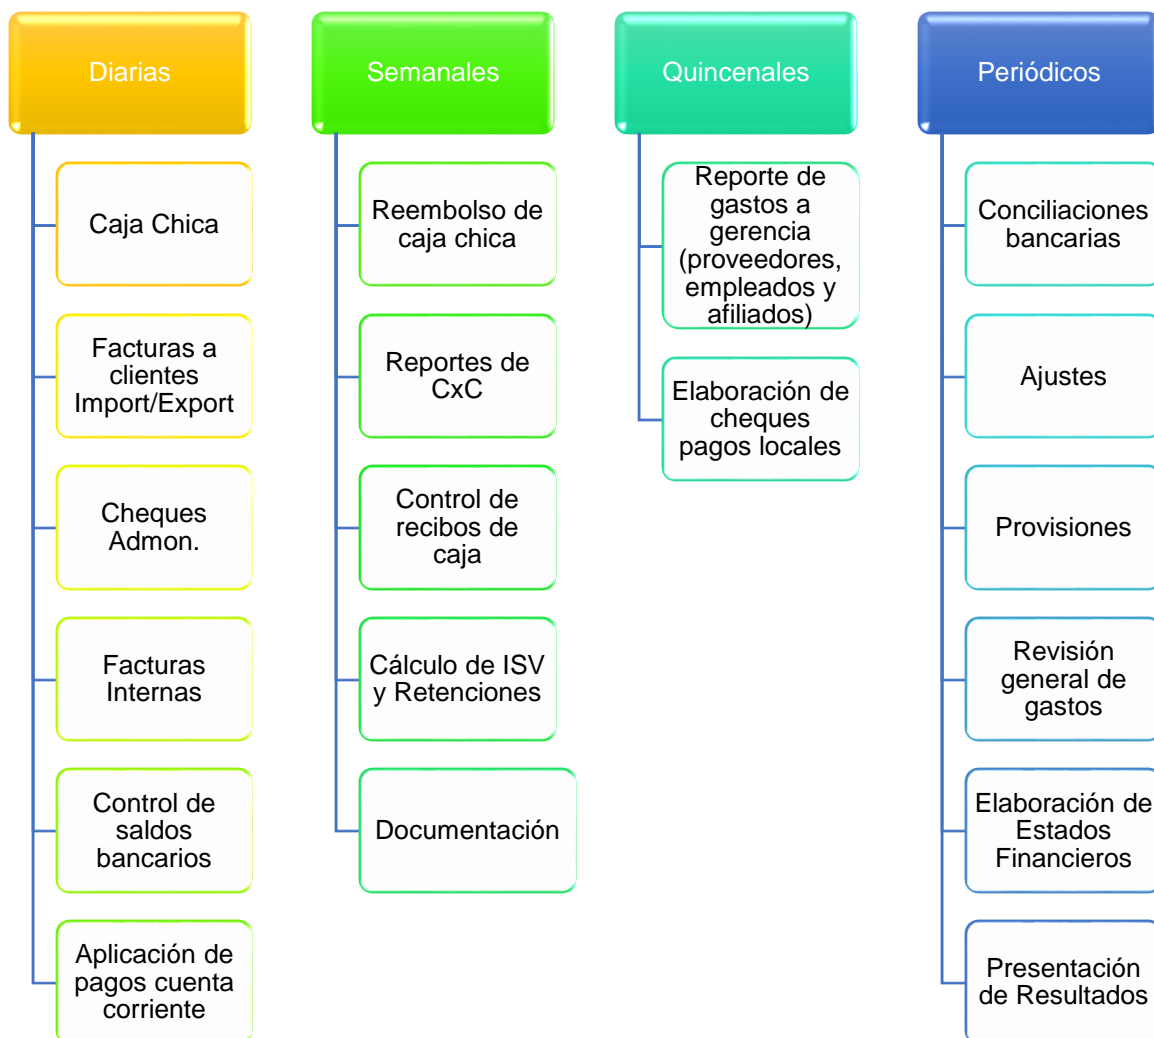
Diarias

Caja Chica

Facturas a clientes Import/Export

Cheques Admon.

Facturas Internas

Control de saldos bancarios

Aplicación de pagos cuenta corriente

Semanales

Reembolso de caja chica

Reportes de CxC

Control de recibos de caja

Cálculo de ISV y Retenciones

Documentación

Quincenales

Reporte de gastos a gerencia (proveedores, empleados y afiliados)

Elaboración de cheques pagos locales

Periódicos

Conciliaciones bancarias

Ajustes

Provisiones

Revisión general de gastos

Elaboración de Estados Financieros

Presentación de Resultados